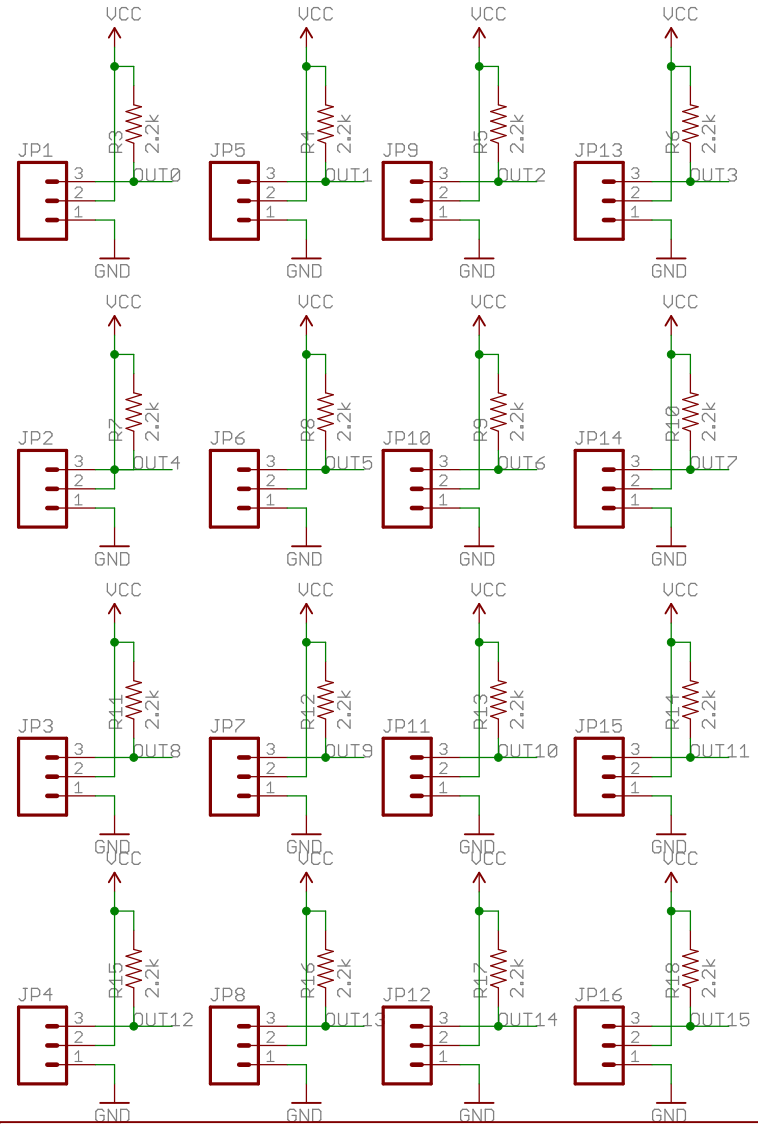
VCC
R3
2.2k
JP1
3
2
1
OUT0
GND

VCC
R4
2.2k
JP5
3
2
1
OUT1
GND

VCC
R5
2.2k
JP9
3
2
1
OUT2
GND

VCC
R6
2.2k
JP13
3
2
1
OUT3
GND

VCC
R7
2.2k
JP2
3
2
1
OUT4
GND

VCC
R8
2.2k
JP6
3
2
1
OUT5
GND

VCC
R9
2.2k
JP10
3
2
1
OUT6
GND

VCC
R10
2.2k
JP14
3
2
1
OUT7
GND

VCC
R11
2.2k
JP3
3
2
1
OUT8
GND

VCC
R12
2.2k
JP7
3
2
1
OUT9
GND

VCC
R13
2.2k
JP11
3
2
1
OUT10
GND

VCC
R14
2.2k
JP15
3
2
1
OUT11
GND

VCC
R15
2.2k
JP4
3
2
1
OUT12
GND

VCC
R16
2.2k
JP8
3
2
1
OUT13
GND

VCC
R17
2.2k
JP12
3
2
1
OUT14
GND

VCC
R18
2.2k
JP16
3
2
1
OUT15
GND